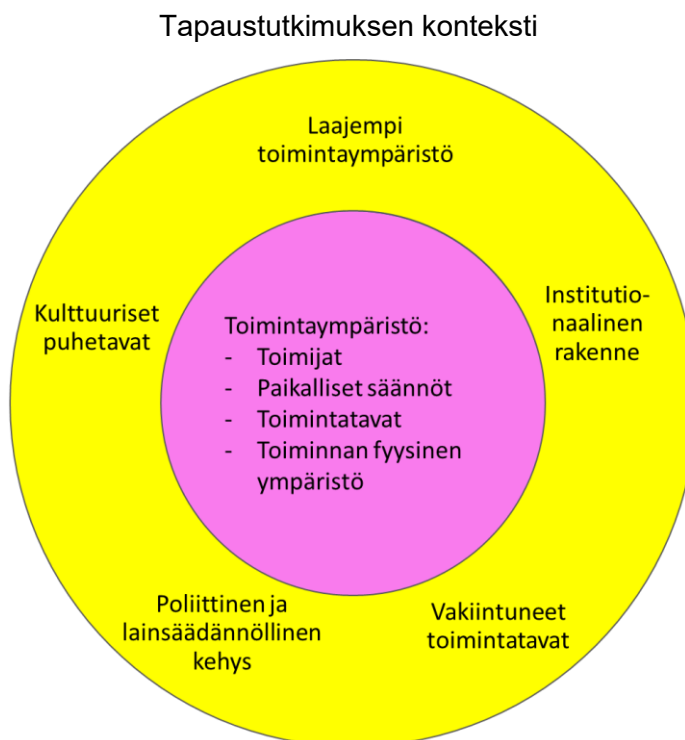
Tapaustutkimuksen konteksti

Laajempi toimintaympäristö

Kulttuuriset puhetavat

Institutionaalinen rakenne

Toimintaympäristö:
- Toimijat
- Paikalliset säännöt
- Toimintatavat
- Toiminnan fyysinen ympäristö

Poliittinen ja lainsäädännöllinen kehys

Vakiintuneet toimintatavat